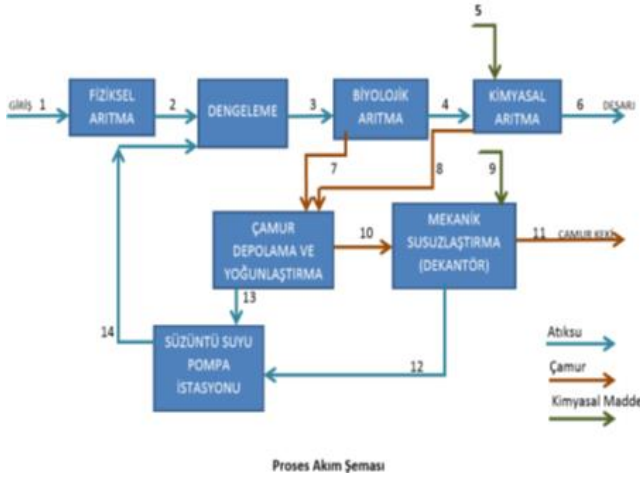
5

GİRİŞ 1

FİZİKSEL ARITMA

2

DENGELEME

3

BİYOLOJİK ARITMA

4

KİMYASAL ARITMA

6 DEŞARJ

7

8

9

ÇAMUR DEPOLAMA VE YOĞUNLAŞTIRMA

10

MEKANİK SUSUZLAŞTIRMA (DEKANTÖR)

11 ÇAMUR KEKİ

13

14

SÜZÜNTÜ SUYU POMPA İSTASYONU

12

Atıksu

Çamur

Kimyasal Madde

Proses Akım Şeması